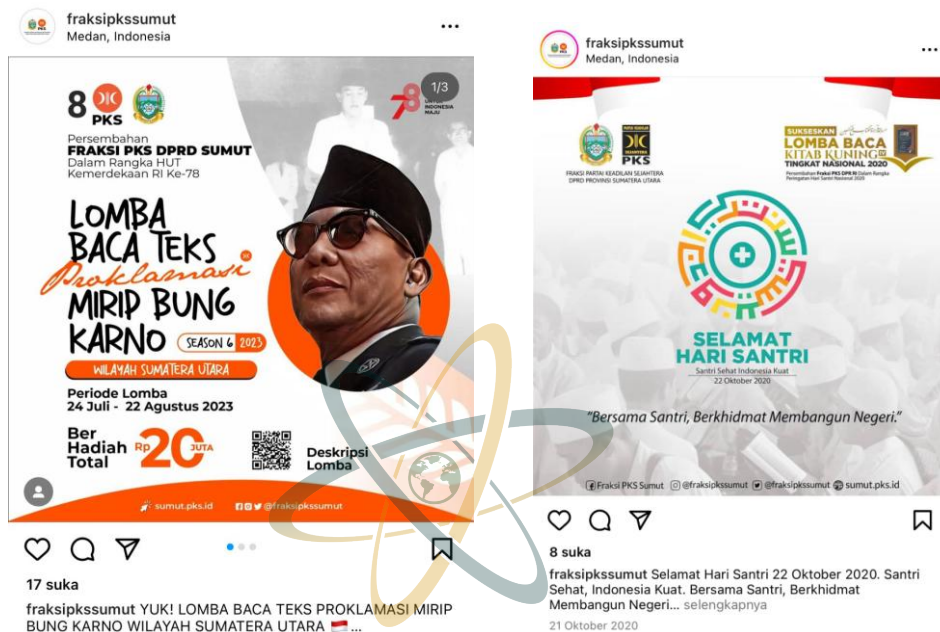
fraksipkssumut
Medan, Indonesia

8 PKS

1/3

78 INDONESIA MAJU

Persembahan
FRAKSI PKS DPRD SUMUT
Dalam Rangka HUT
Kemerdekaan RI Ke-78

LOMBA BACA TEKS Proklamasi MIRIP BUNG KARNO SEASON 6 2023

WILAYAH SUMATERA UTARA

Periode Lomba
24 Juli - 22 Agustus 2023

Ber Hadiah Total Rp 20 JUTA

Deskripsi Lomba

sumut.pks.id @fraksipkssumut

17 suka

fraksipkssumut YUK! LOMBA BACA TEKS PROKLAMASI MIRIP BUNG KARNO WILAYAH SUMATERA UTARA 🇮🇩...

fraksipkssumut
Medan, Indonesia

PKS
FRAKSI PARTAI KEADILAN SEJAHTERA DPRD PROVINSI SUMATERA UTARA

SUKSESKAN LOMBA BACA KITAB KUNING TINGKAT NASIONAL 2020
Persembahan Fraksi PKS DPR RI Dalam Rangka Peringatan Hari Santri Nasional 2020

SELAMAT HARI SANTRI
Santri Sehat Indonesia Kuat
22 Oktober 2020

"Bersama Santri, Berkhidmat Membangun Negeri."

Fraksi PKS Sumut @fraksipkssumut @fraksipkssumut sumut.pks.id

8 suka

fraksipkssumut Selamat Hari Santri 22 Oktober 2020. Santri Sehat, Indonesia Kuat. Bersama Santri, Berkhidmat Membangun Negeri... selengkapnya

21 Oktober 2020